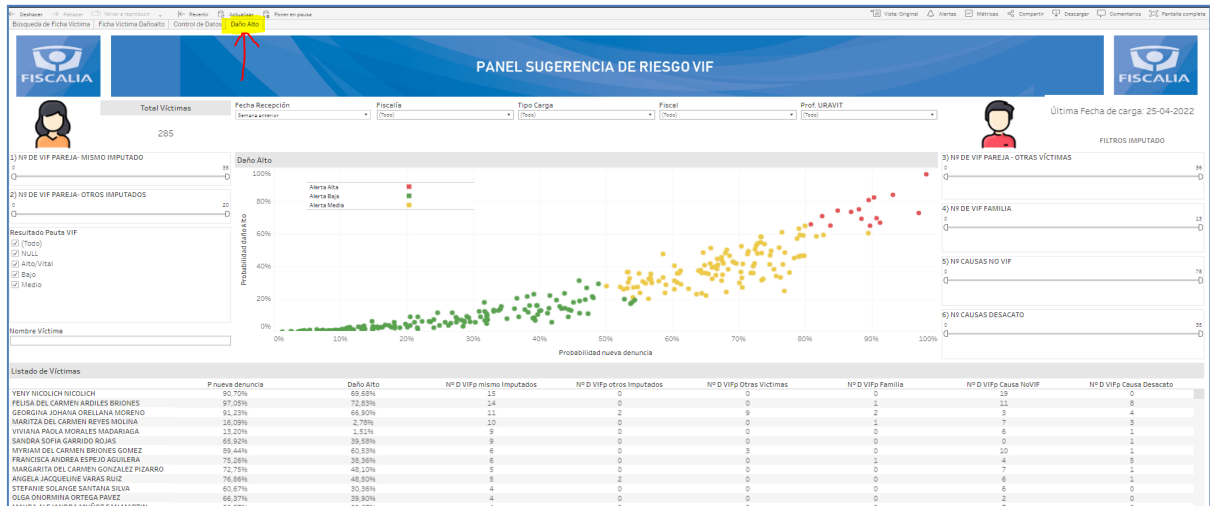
Deshacer Rehacer Volver a reproducir Revertir Actualizar Poner en pausa Vista: Original Alertas Métricas Compartir Descargar Comentarios Pantalla completa

Búsqueda de Ficha Víctima | Ficha Víctima Dañoalto | Control de Datos | Daño Alto

FISCALIA

PANEL SUGERENCIA DE RIESGO VIF

FISCALIA

Total Víctimas

285

Fecha Recepción
Semana anterior

Fiscalía
(Todo)

Tipo Carga
(Todo)

Fiscal
(Todo)

Prof. URAVIT
(Todo)

Última Fecha de carga: 25-04-2022

FILTROS IMPUTADO

1) Nº DE VIF PAREJA- MISMO IMPUTADO
0 35

2) Nº DE VIF PAREJA- OTROS IMPUTADOS
0 20

Resultado Pauta VIF
(Todo)
NULL
Alto/Vital
Bajo
Medio

Nombre Víctima

Daño Alto

Alerta Alta
Alerta Baja
Alerta Media

100%
80%
60%
40%
20%
0%

Probabilidad daño Alto

0% 10% 20% 30% 40% 50% 60% 70% 80% 90% 100%

Probabilidad nueva denuncia

3) Nº DE VIF PAREJA - OTRAS VÍCTIMAS
0 36

4) Nº DE VIF FAMILIA
0 13

5) Nº CAUSAS NO VIF
0 76

6) Nº CAUSAS DESACATO
0 33

Listado de Víctimas

| | P nueva denuncia | Daño Alto | Nº D VIFp mismo Imputados | Nº D VIFp otros Imputados | Nº D VIFp Otras Víctimas | Nº D VIFp Familia | Nº D VIFp Causa NoVIF | Nº D VIFp Causa Desacato |
|---|---|---|---|---|---|---|---|---|
| YENY NICOLICH NICOLICH | 90,70% | 69,68% | 15 | 0 | 0 | 0 | 19 | 0 |
| FELISA DEL CARMEN ARDILES BRIONES | 97,05% | 72,83% | 14 | 0 | 0 | 1 | 11 | 8 |
| GEORGINA JOHANA ORELLANA MORENO | 91,23% | 66,90% | 11 | 2 | 9 | 2 | 3 | 4 |
| MARITZA DEL CARMEN REYES MOLINA | 16,09% | 2,78% | 10 | 0 | 0 | 1 | 7 | 3 |
| VIVIANA PAOLA MORALES MADARIAGA | 13,20% | 1,51% | 9 | 0 | 0 | 0 | 6 | 1 |
| SANDRA SOFIA GARRIDO ROJAS | 65,92% | 39,58% | 9 | 0 | 0 | 0 | 0 | 1 |
| MYRIAM DEL CARMEN BRIONES GOMEZ | 89,44% | 60,53% | 6 | 0 | 3 | 0 | 10 | 1 |
| FRANCISCA ANDREA ESPEJO AGUILERA | 75,26% | 38,36% | 6 | 0 | 0 | 1 | 4 | 5 |
| MARGARITA DEL CARMEN GONZALEZ PIZARRO | 72,75% | 48,10% | 5 | 0 | 0 | 0 | 7 | 1 |
| ANGELA JACQUELINE VARAS RUIZ | 76,86% | 48,50% | 5 | 2 | 0 | 0 | 6 | 1 |
| STEFANIE SOLANGE SANTANA SILVA | 60,67% | 30,36% | 4 | 0 | 0 | 0 | 6 | 0 |
| OLGA ONORMINA ORTEGA PAVEZ | 66,37% | 39,90% | 4 | 0 | 0 | 0 | 2 | 0 |